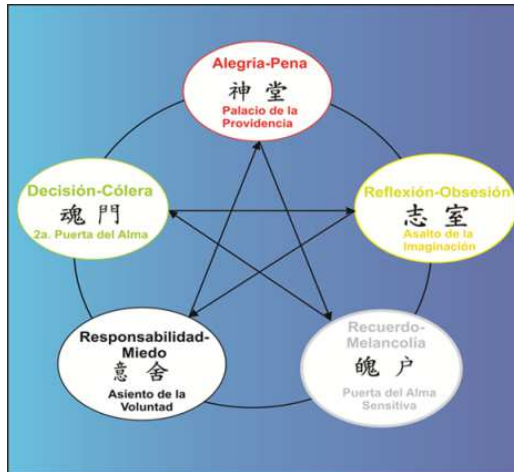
Alegría-Pena
神堂
Palacio de la Providencia

Decisión-Cólera
魂門
2a. Puerta del Alma

Reflexión-Obsesión
志室
Asalto de la Imaginación

Responsabilidad-Miedo
意舍
Asiento de la Voluntad

Recuerdo-Melancolía
魄户
Puerta del Alma Sensitiva